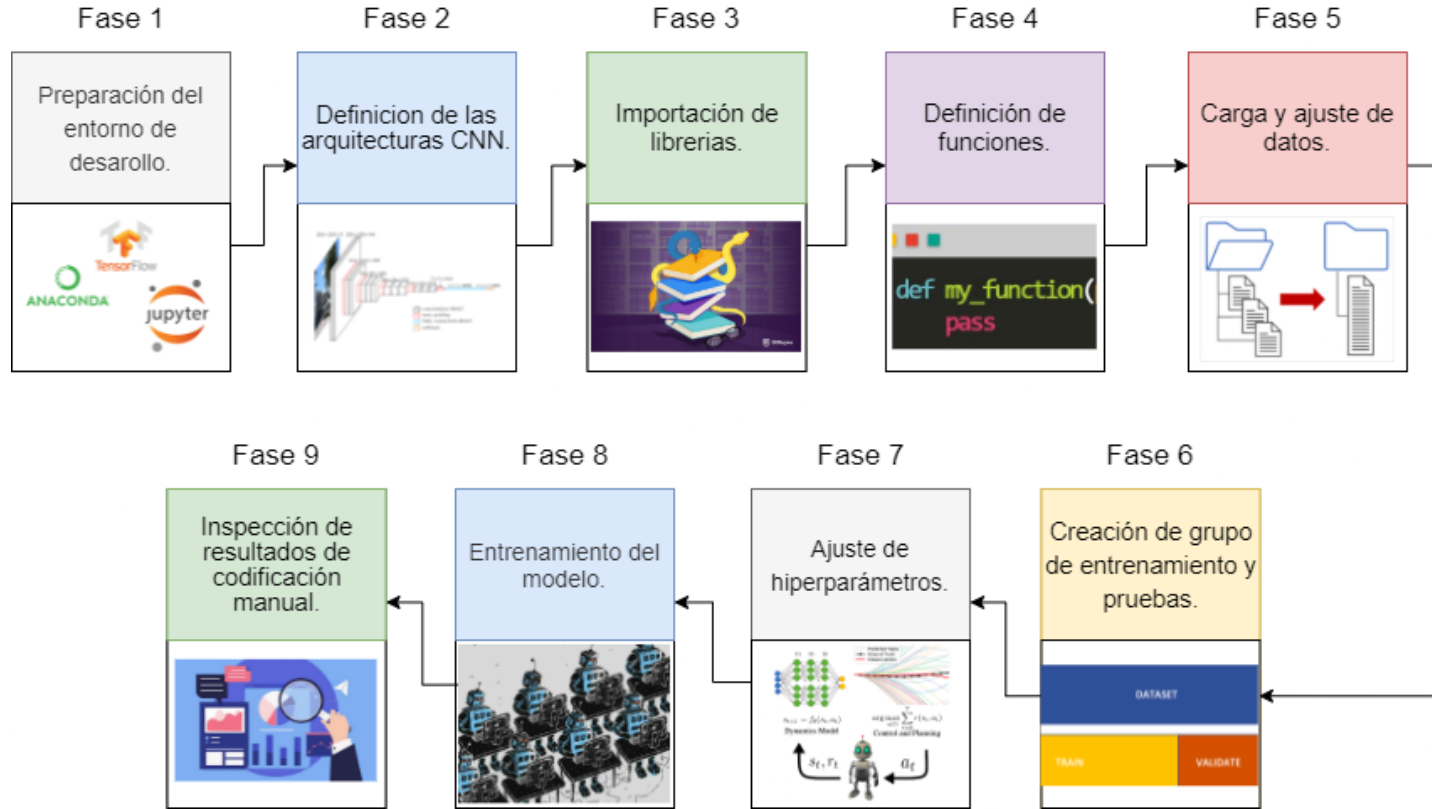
Fase 1

Preparación del entorno de desarollo.

TensorFlow

ANACONDA

jupyter

Fase 2

Definicion de las arquitecturas CNN.

Fase 3

Importación de librerias.

Fase 4

Definición de funciones.

def my_function(
pass

Fase 5

Carga y ajuste de datos.

Fase 9

Inspección de resultados de codificación manual.

Fase 8

Entrenamiento del modelo.

Fase 7

Ajuste de hiperparámetros.

Dynamics Model

Control and Planning

$s_t, r_t$

$a_t$

Fase 6

Creación de grupo de entrenamiento y pruebas.

DATASET

TRAIN

VALIDATE